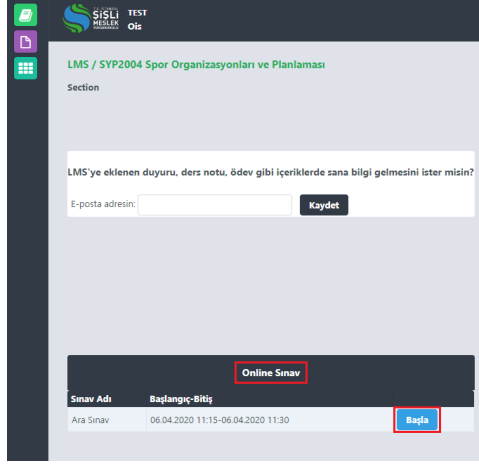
İSTANBUL ŞİŞLİ MESLEK YÜKSEKOKULU

TEST
Ois

LMS / SYP2004 Spor Organizasyonları ve Planlaması

Section

LMS'ye eklenen duyuru, ders notu, ödev gibi içeriklerde sana bilgi gelmesini ister misin?

E-posta adresin:

Kaydet

Online Sınav

| Sınav Adı | Başlangıç-Bitiş | |
|---|---|---|
| Ara Sınav | 06.04.2020 11:15-06.04.2020 11:30 | Başla |